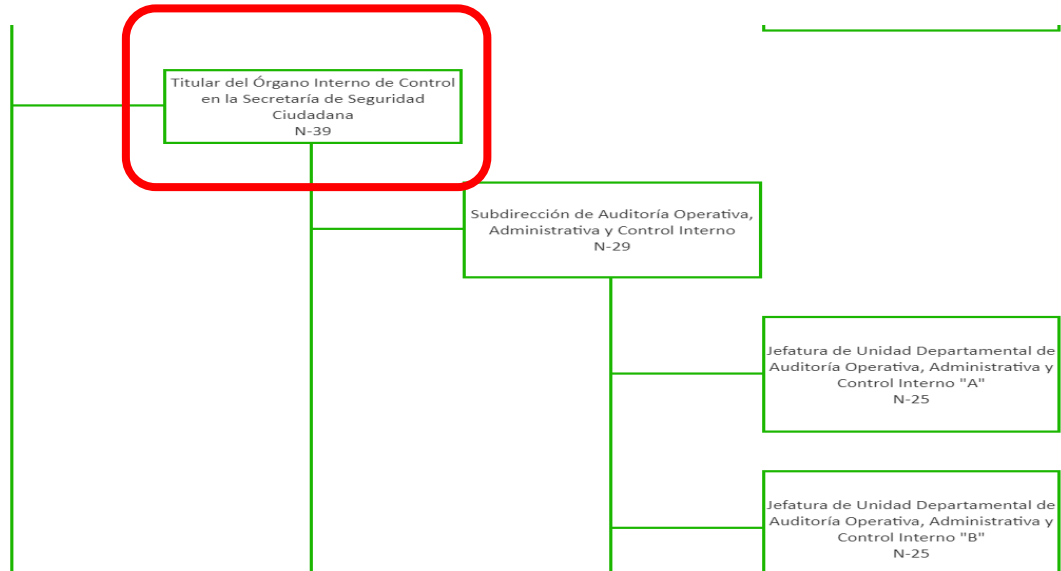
Titular del Órgano Interno de Control en la Secretaría de Seguridad Ciudadana
N-39

Subdirección de Auditoría Operativa, Administrativa y Control Interno
N-29

Jefatura de Unidad Departamental de Auditoría Operativa, Administrativa y Control Interno "A"
N-25

Jefatura de Unidad Departamental de Auditoría Operativa, Administrativa y Control Interno "B"
N-25